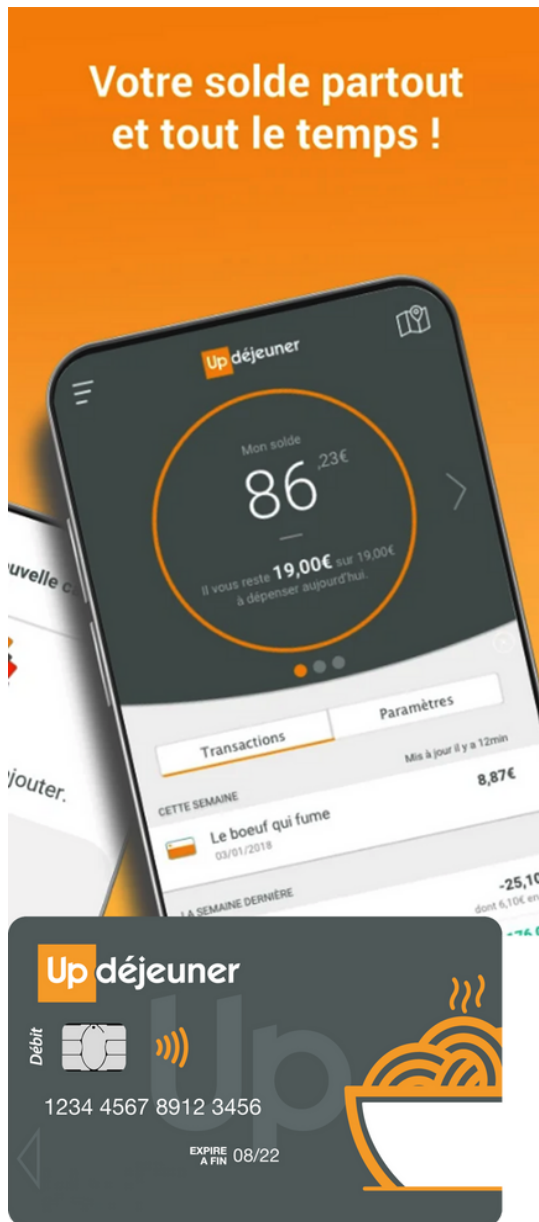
Votre solde partout et tout le temps !

Up déjeuner

Mon solde
86 ,23€

Il vous reste 19,00€ sur 19,00€ à dépenser aujourd'hui.

Transactions
Paramètres

Mis à jour il y a 12min

CETTE SEMAINE
8,87€
Le boeuf qui fume
03/01/2018

LA SEMAINE DERNIÈRE
-25,1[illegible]
dont 6,10€ en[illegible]

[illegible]uvelle c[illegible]

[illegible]jouter.

Up déjeuner
Débit
1234 4567 8912 3456
EXPIRE A FIN 08/22